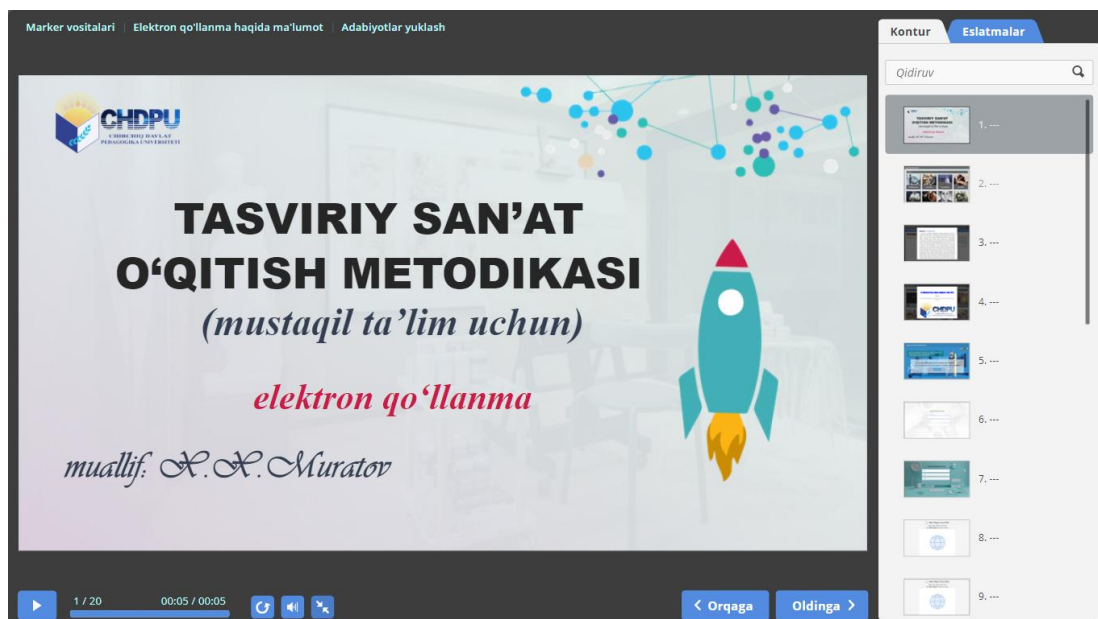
Marker vositalari | Elektron qo'llanma haqida ma'lumot | Adabiyotlar yuklash

Kontur
Eslatmalar

Qidiruv

CHDPU
CHIRCHIQ DAVLAT PEDAGOGIKA UNIVERSITETI

TASVIRIY SAN'AT O'QITISH METODIKASI
(mustaqil ta'lim uchun)

elektron qo'llanma

muallif: X.X.Muratov

1. ---
2. ---
3. ---
4. ---
5. ---
6. ---
7. ---
8. ---
9. ---

1 / 20
00:05 / 00:05

‹ Orqaga
Oldinga ›